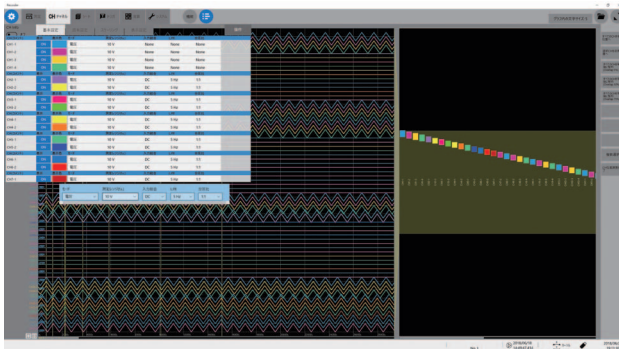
CH チャネル

基本設定

| CH1-1 | ON | 電圧 | 10 V | None | None | None |
|---|---|---|---|---|---|---|
| CH1-2 | ON | 電圧 | 10 V | None | None | None |
| CH1-3 | ON | 電圧 | 10 V | None | None | None |
| CH1-4 | ON | 電圧 | 10 V | None | None | None |
| CH2-1 | ON | 電圧 | 10 V | DC | 5 Hz | 1:1 |
| CH2-2 | ON | 電圧 | 10 V | DC | 5 Hz | 1:1 |
| CH2-3 | ON | 電圧 | 10 V | DC | 5 Hz | 1:1 |
| CH2-4 | ON | 電圧 | 10 V | DC | 5 Hz | 1:1 |
| CH3-1 | ON | 電圧 | 10 V | DC | 5 Hz | 1:1 |
| CH3-2 | ON | 電圧 | 10 V | DC | 5 Hz | 1:1 |
| CH3-3 | ON | 電圧 | 10 V | DC | 5 Hz | 1:1 |
| CH3-4 | ON | 電圧 | 10 V | DC | 5 Hz | 1:1 |
| CH4-1 | ON | 電圧 | 10 V | DC | 5 Hz | 1:1 |
| CH4-2 | ON | 電圧 | 10 V | DC | 5 Hz | 1:1 |
| CH4-3 | ON | 電圧 | 10 V | DC | 5 Hz | 1:1 |
| CH4-4 | ON | 電圧 | 10 V | DC | 5 Hz | 1:1 |

| 電圧 | 10 V | DC | 5 Hz | 1:1 |
|---|---|---|---|---|